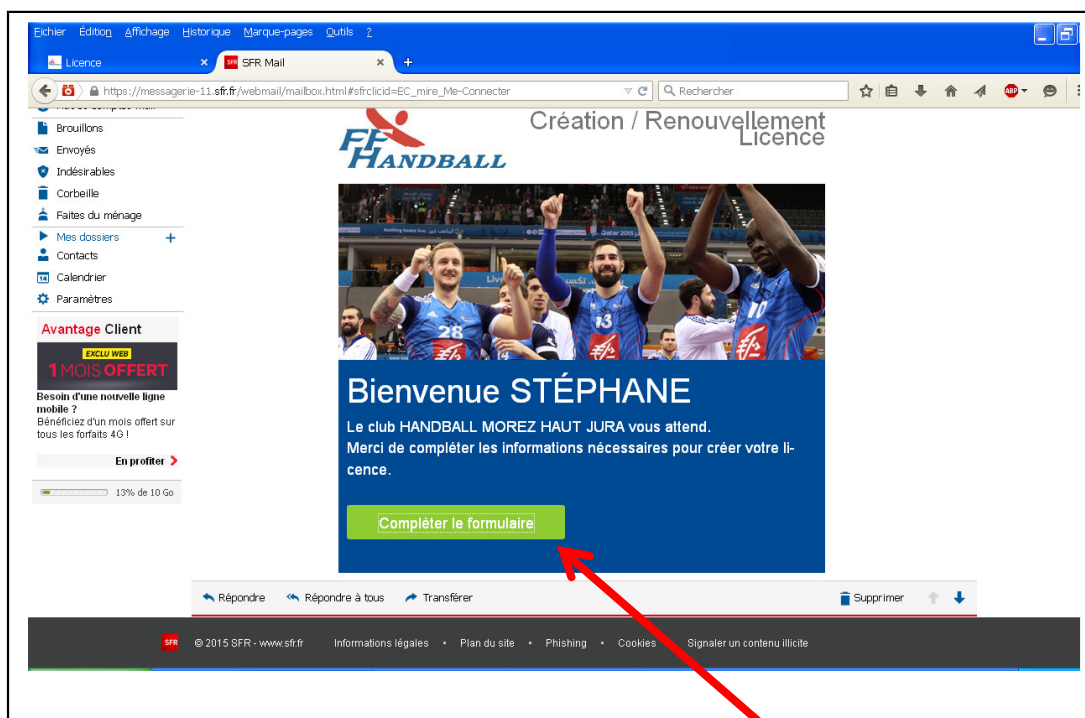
Fichier Édition Affichage Historique Marque-pages Outils ?

Licence ×
SFR SFR Mail ×
+

https://messagerie-11.sfr.fr/webmail/mailbox.html#sfrclicid=EC_mire_Me-Connecter

Rechercher

Brouillons
Envoyés
Indésirables
Corbeille
Faites du ménage
Mes dossiers +
Contacts
Calendrier
Paramètres

Avantage Client
EXCLU WEB
1 MOIS OFFERT
Besoin d'une nouvelle ligne mobile ?
Bénéficiez d'un mois offert sur tous les forfaits 4G !
En profiter
13% de 10 Go

FF HANDBALL
Création / Renouvellement Licence

Bienvenue STÉPHANE
Le club HANDBALL MOREZ HAUT JURA vous attend.
Merci de compléter les informations nécessaires pour créer votre licence.

Compléter le formulaire

Répondre Répondre à tous Transférer Supprimer

SFR © 2015 SFR - www.sfr.fr Informations légales • Plan du site • Phishing • Cookies • Signaler un contenu illicite